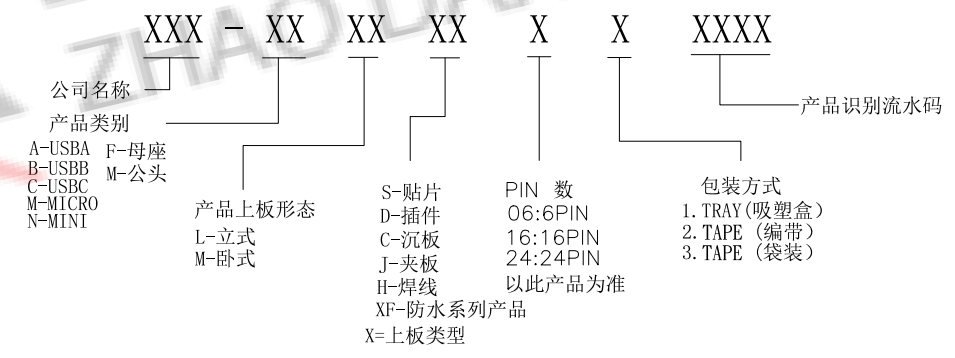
XXX - XX XX XX X X XXXX

公司名称

产品类别
A-USBA
B-USBB
C-USBC
M-MICRO
N-MINI
F-母座
M-公头

产品上板形态
L-立式
M-卧式

S-贴片
D-插件
C-沉板
J-夹板
H-焊线
XF-防水系列产品
X=上板类型

PIN 数
06:6PIN
16:16PIN
24:24PIN
以此产品为准

包装方式
1.TRAY(吸塑盒)
2.TAPE (编带)
3.TAPE (袋装)

产品识别流水码